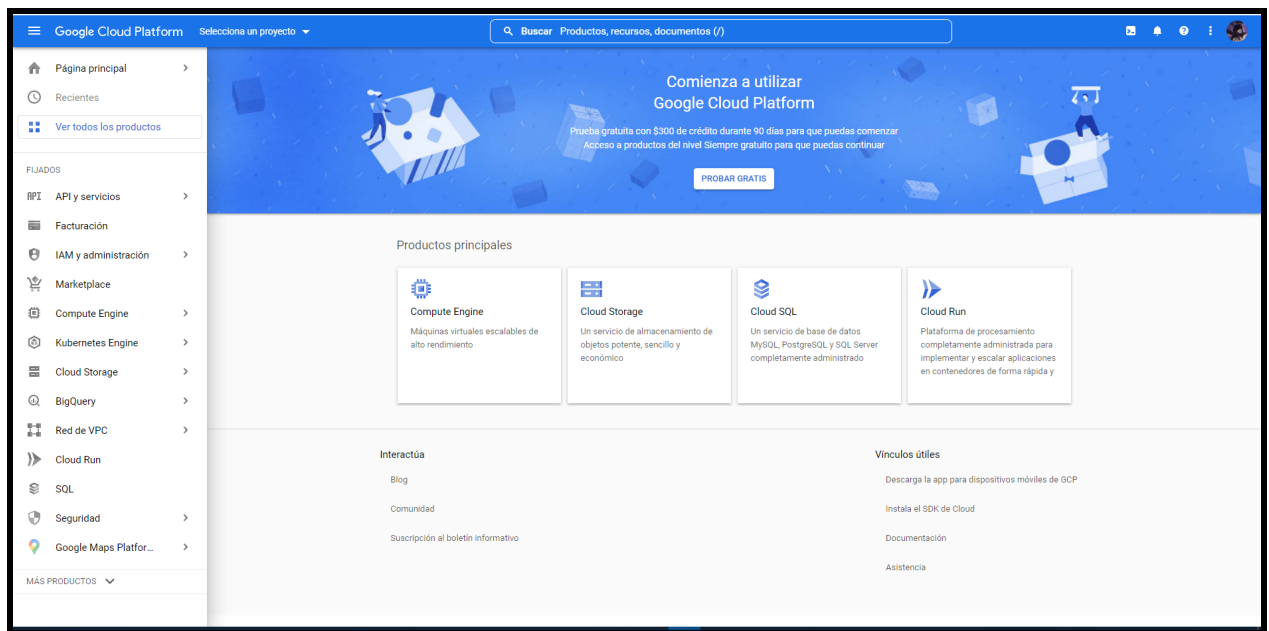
Google Cloud Platform
Selecciona un proyecto
Buscar Productos, recursos, documentos (/)

Página principal
Recientes
Ver todos los productos

FIJADOS
API y servicios
Facturación
IAM y administración
Marketplace
Compute Engine
Kubernetes Engine
Cloud Storage
BigQuery
Red de VPC
Cloud Run
SQL
Seguridad
Google Maps Platfor...

MÁS PRODUCTOS

Comienza a utilizar
Google Cloud Platform

Prueba gratuita con $300 de crédito durante 90 días para que puedas comenzar
Acceso a productos del nivel Siempre gratuito para que puedas continuar

PROBAR GRATIS

Productos principales

Compute Engine
Máquinas virtuales escalables de alto rendimiento

Cloud Storage
Un servicio de almacenamiento de objetos potente, sencillo y económico

Cloud SQL
Un servicio de base de datos MySQL, PostgreSQL y SQL Server completamente administrado

Cloud Run
Plataforma de procesamiento completamente administrada para implementar y escalar aplicaciones en contenedores de forma rápida y

Interactúa
Blog
Comunidad
Suscripción al boletín informativo

Vínculos útiles
Descarga la app para dispositivos móviles de GCP
Instala el SDK de Cloud
Documentación
Asistencia